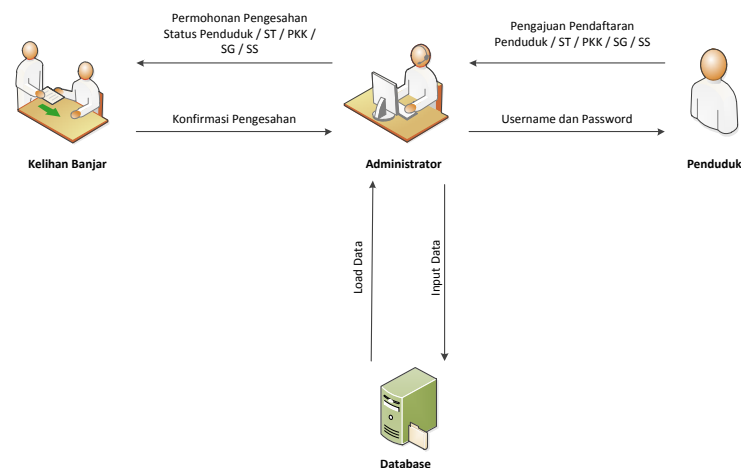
Permohonan Pengesahan Status Penduduk / ST / PKK / SG / SS

Pengajuan Pendaftaran Penduduk / ST / PKK / SG / SS

Konfirmasi Pengesahan

Username dan Password

Kelihan Banjar

Administrator

Penduduk

Load Data

Input Data

Database